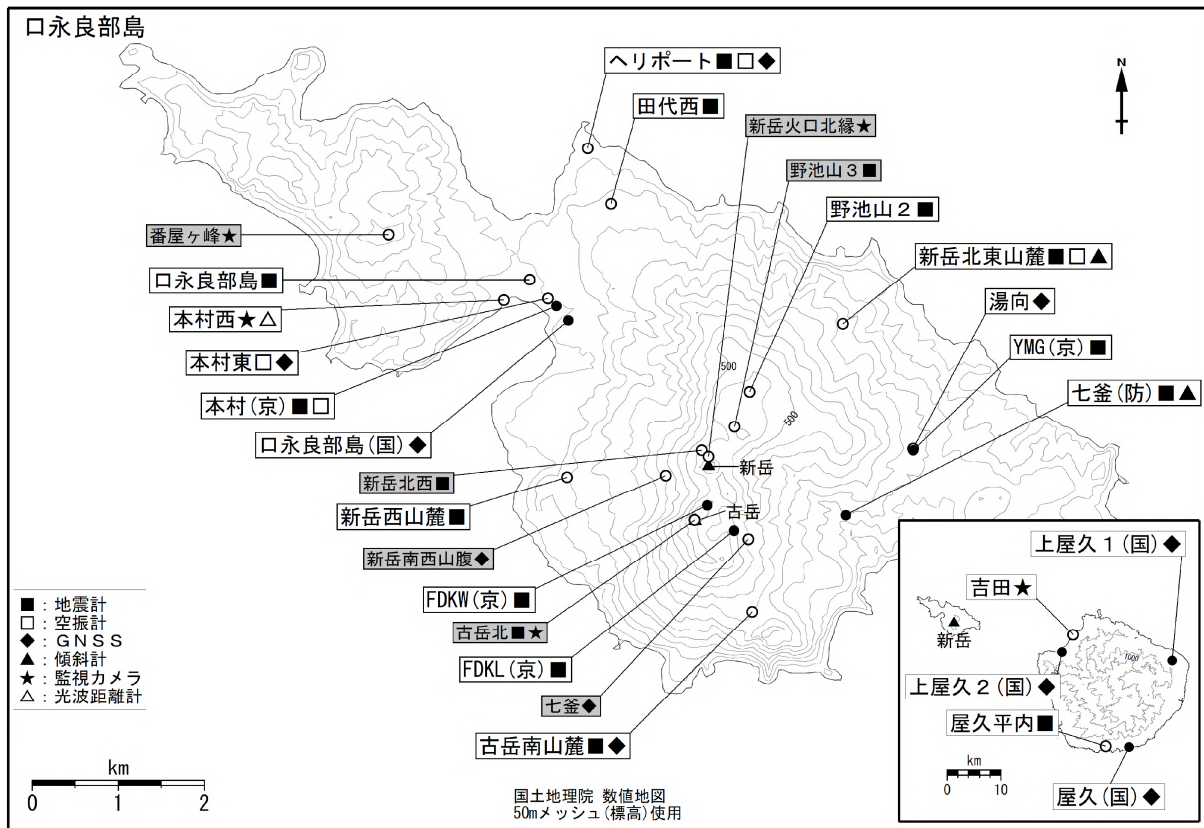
口永良部島

ヘリポート■□◆
田代西■
新岳火口北縁★
野池山３■
野池山２■
番屋ヶ峰★
新岳北東山麓■□▲
口永良部島■
湯向◆
本村西★△
YMG(京)■
本村東□◆
本村(京)■□
七釜(防)■▲
口永良部島(国)◆
500
500
新岳
新岳北西■
新岳西山麓■
古岳
新岳南西山腹◆
FDKW(京)■
古岳北■★
FDKL(京)■
七釜◆
古岳南山麓■◆

■：地震計
□：空振計
◆：ＧＮＳＳ
▲：傾斜計
★：監視カメラ
△：光波距離計

km
0 1 2

国土地理院 数値地図
50mメッシュ(標高)使用

上屋久１(国)◆
吉田★
新岳
1000
上屋久２(国)◆
屋久平内■
km
0 10
屋久(国)◆

N